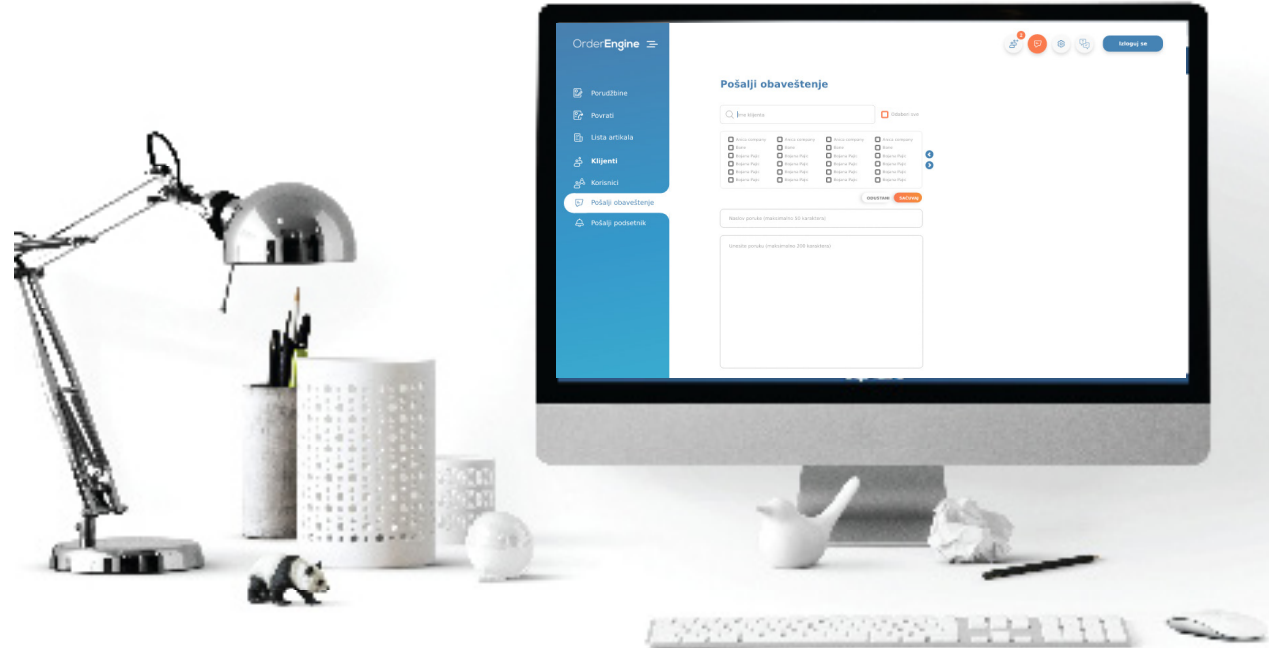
OrderEngine

Porudžbine
Povrati
Lista artikala
Klijenti
Korisnici
Pošalji obaveštenje
Pošalji podsetnik

Izloguj se

Pošalji obaveštenje

Ime klijenta
Odaberi sve

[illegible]

ODUSTANI SAČUVAJ

Naslov poruke (maksimalno 50 karaktera)

Unesite poruku (maksimalno 200 karaktera)